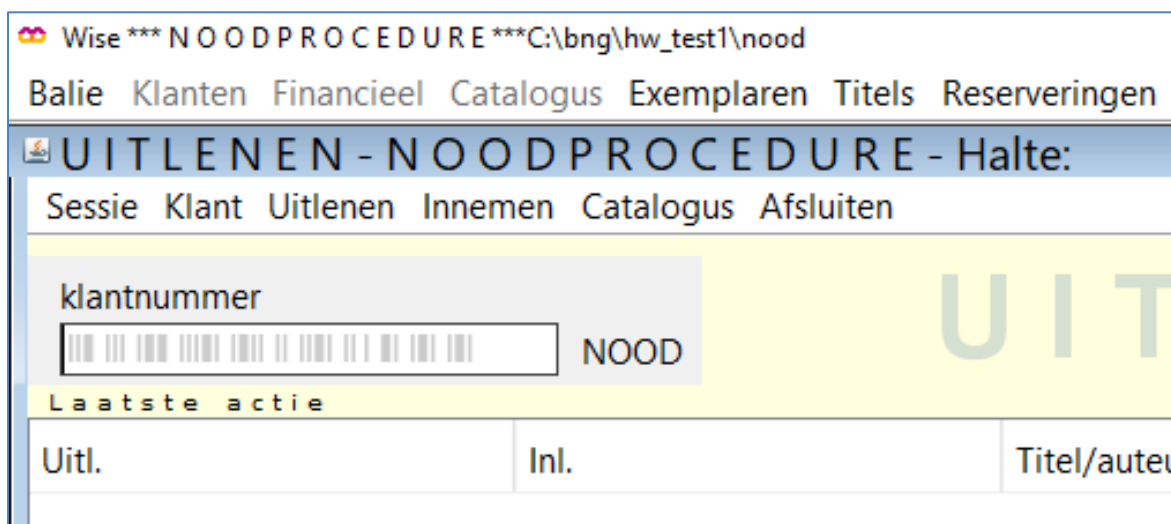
Wise *** N O O D P R O C E D U R E ***C:\bng\hw_test1\nood

Balie Klanten Financieel Catalogus Exemplaren Titels Reserveringen

U I T L E N E N - N O O D P R O C E D U R E - Halte:

Sessie Klant Uitlenen Innemen Catalogus Afsluiten

klantnummer

NOOD

U I T

L a a t s t e a c t i e

| Uitl. | Inl. | Titel/auteu |
|---|---|---|